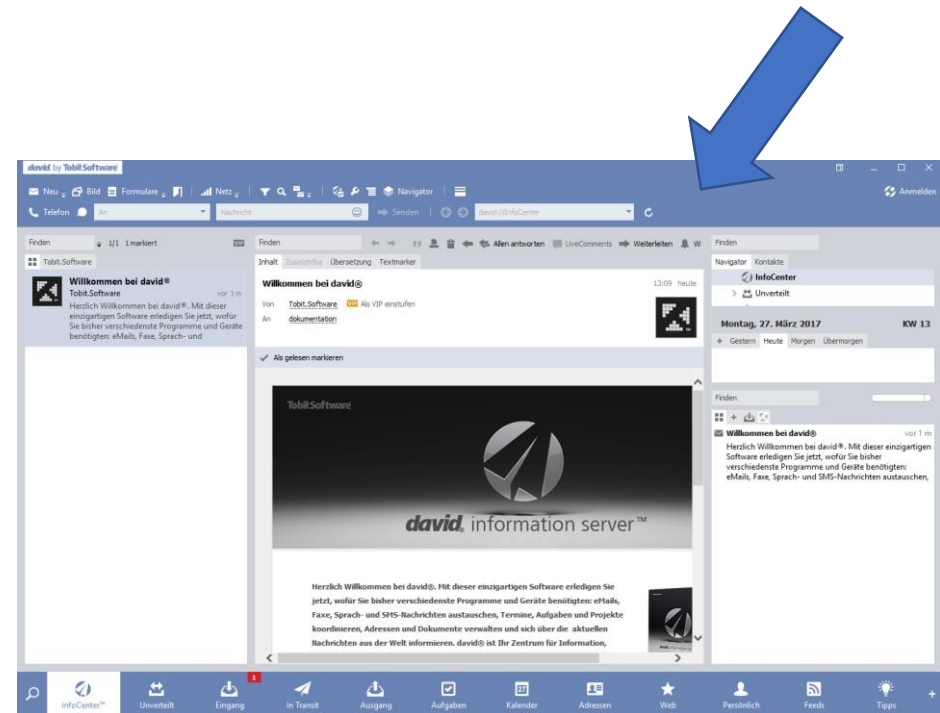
david by Tobit.Software

Neu Bild Formulare Netz Navigator Anmelden

Telefon An Nachricht Senden david://InfoCenter

Finden 1/1 1markiert

Tobit.Software

Willkommen bei david®
Tobit.Software vor 1 m
Herzlich Willkommen bei david®. Mit dieser einzigartigen Software erledigen Sie jetzt, wofür Sie bisher verschiedenste Programme und Geräte benötigten: eMails, Faxe, Sprach- und

Finden Allen antworten LiveComments Weiterleiten W

Inhalt Zusatzinfos Übersetzung Textmarker

Willkommen bei david® 13:09 heute

Von Tobit.Software VIP Als VIP einstufen
An dokumentation

Als gelesen markieren

Tobit.Software

david information server™

Herzlich Willkommen bei david®. Mit dieser einzigartigen Software erledigen Sie jetzt, wofür Sie bisher verschiedenste Programme und Geräte benötigten: eMails, Faxe, Sprach- und SMS-Nachrichten austauschen, Termine, Aufgaben und Projekte koordinieren, Adressen und Dokumente verwalten und sich über die aktuellen Nachrichten aus der Welt informieren. david® ist Ihr Zentrum für Information,

Finden

Navigator Kontakte

InfoCenter
Unverteilt

Montag, 27. März 2017 KW 13

+ Gestern Heute Morgen Übermorgen

Finden

Willkommen bei david® vor 1 m
Herzlich Willkommen bei david®. Mit dieser einzigartigen Software erledigen Sie jetzt, wofür Sie bisher verschiedenste Programme und Geräte benötigten: eMails, Faxe, Sprach- und SMS-Nachrichten austauschen,

InfoCenter™ Unverteilt Eingang 1 In Transit Ausgang Aufgaben Kalender Adressen Web Persönlich Feeds Tipps